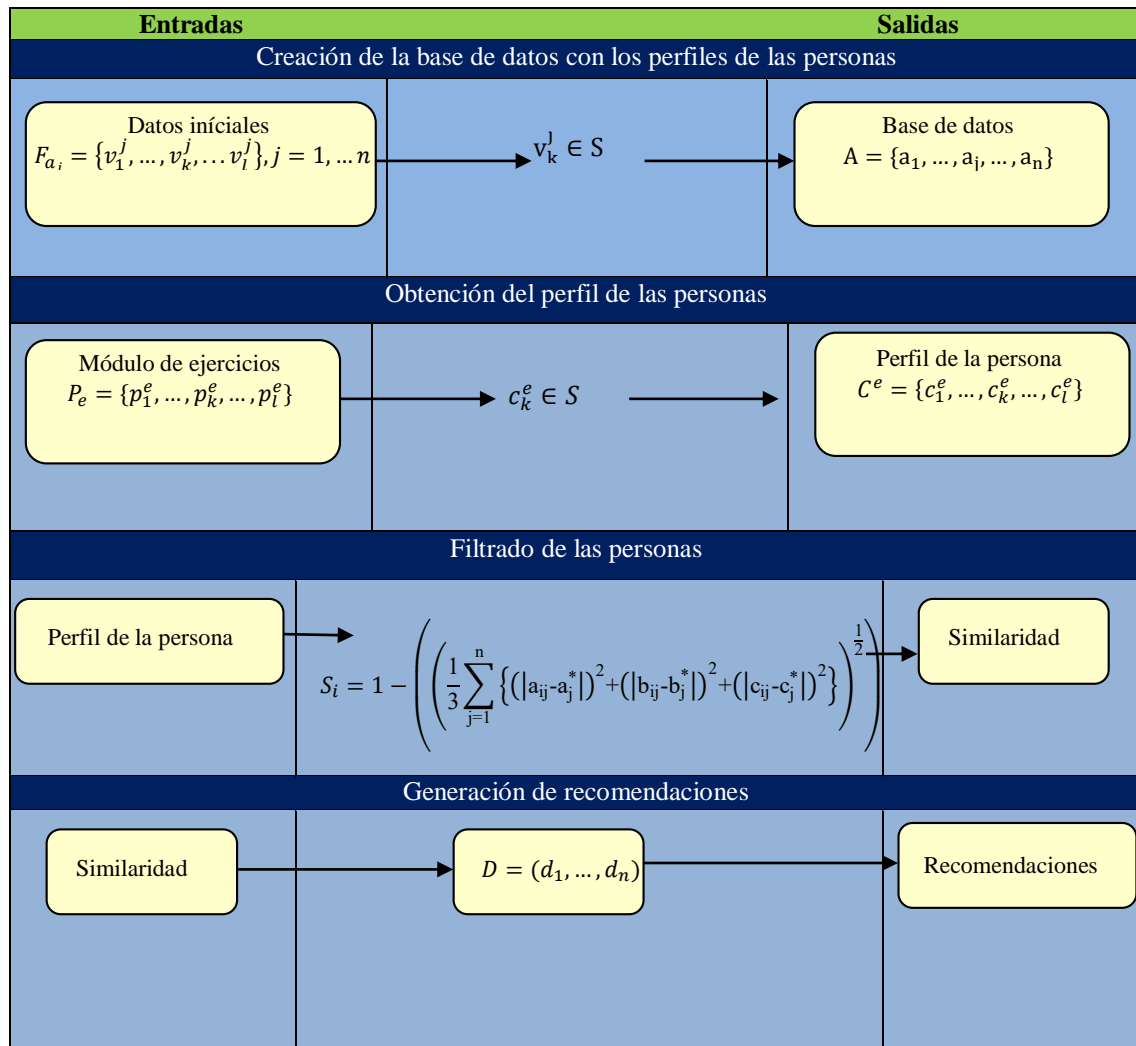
Entradas

Salidas

Creación de la base de datos con los perfiles de las personas

Datos iníciales
$F_{a_i} = \{v_1^j, \dots, v_k^j, \dots v_l^j\}, j = 1, \dots n$

$v_k^j \in S$

Base de datos
$A = \{a_1, \dots, a_j, \dots, a_n\}$

Obtención del perfil de las personas

Módulo de ejercicios
$P_e = \{p_1^e, \dots, p_k^e, \dots, p_l^e\}$

$c_k^e \in S$

Perfil de la persona
$C^e = \{c_1^e, \dots, c_k^e, \dots, c_l^e\}$

Filtrado de las personas

Perfil de la persona

$S_i = 1 - \left(\left(\frac{1}{3}\sum_{j=1}^{n}\left\{(|a_{ij}-a_j^*|)^2+(|b_{ij}-b_j^*|)^2+(|c_{ij}-c_j^*|)^2\right\}\right)^{\frac{1}{2}}\right)$

Similaridad

Generación de recomendaciones

Similaridad

$D = (d_1, \dots, d_n)$

Recomendaciones